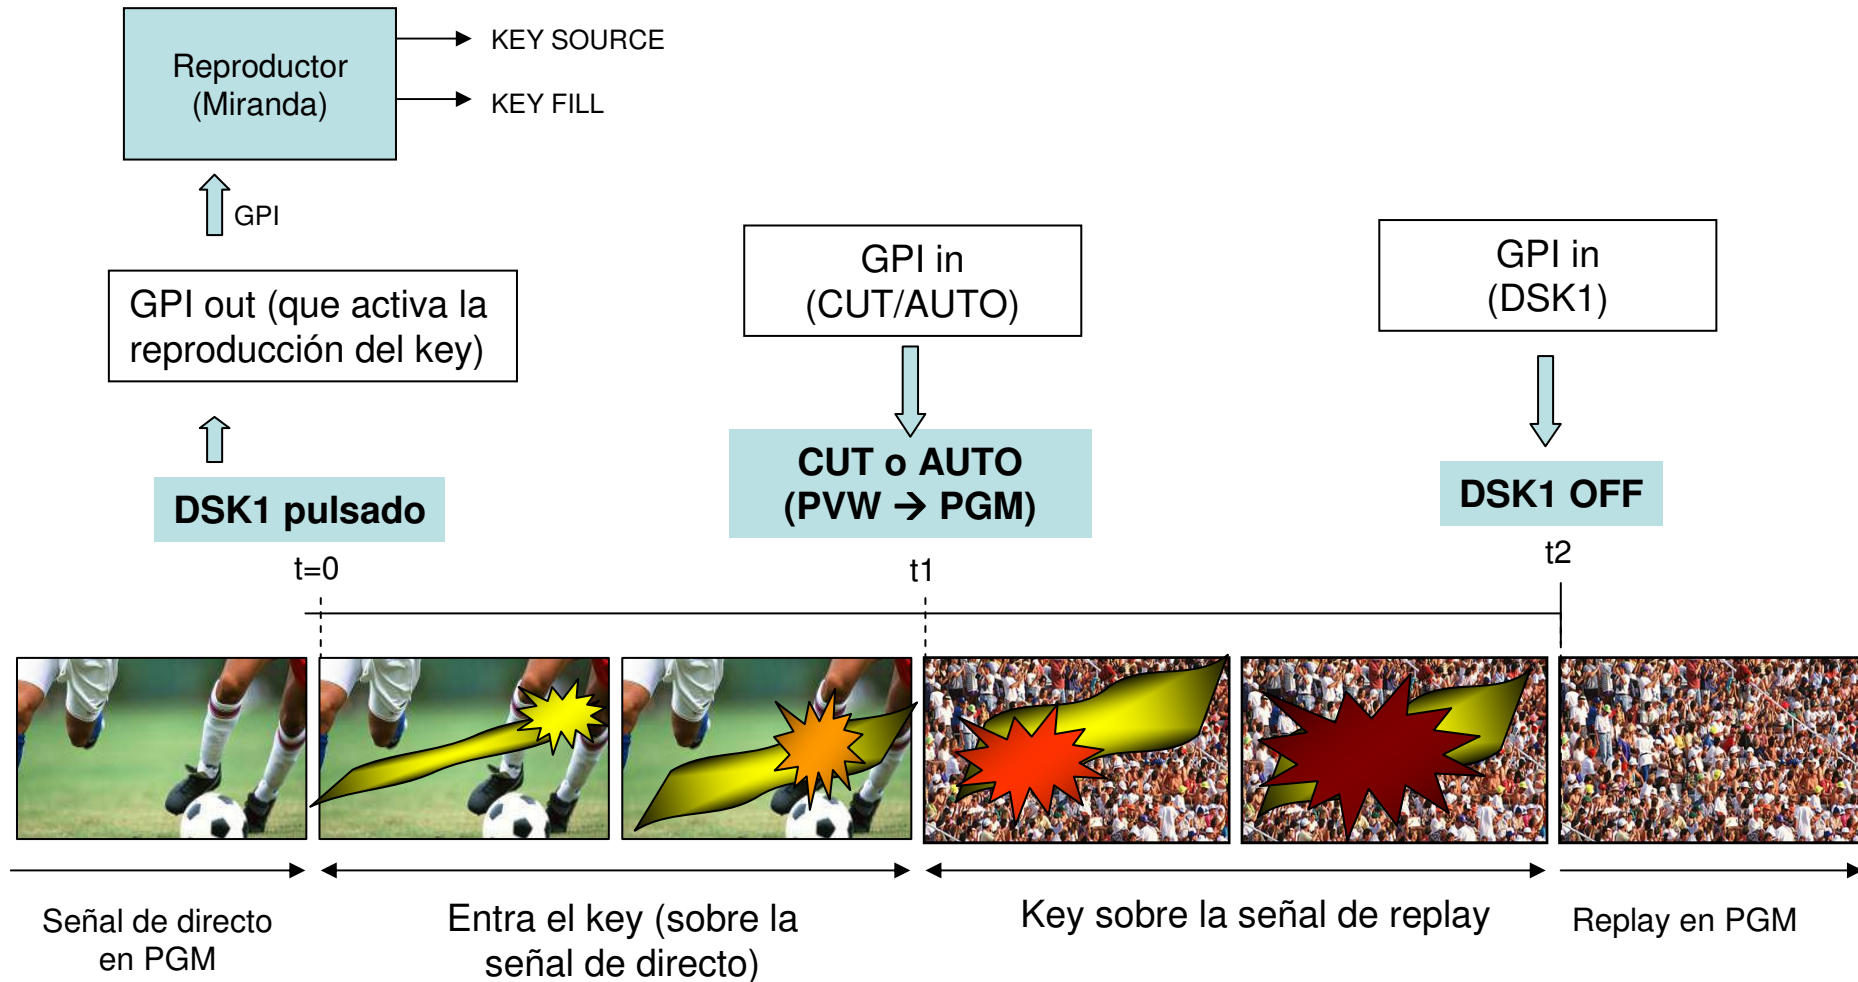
Reproductor (Miranda)

KEY SOURCE

KEY FILL

GPI

GPI out (que activa la reproducción del key)

DSK1 pulsado

GPI in (CUT/AUTO)

CUT o AUTO (PVW → PGM)

GPI in (DSK1)

DSK1 OFF

t=0

t1

t2

Señal de directo en PGM

Entra el key (sobre la señal de directo)

Key sobre la señal de replay

Replay en PGM